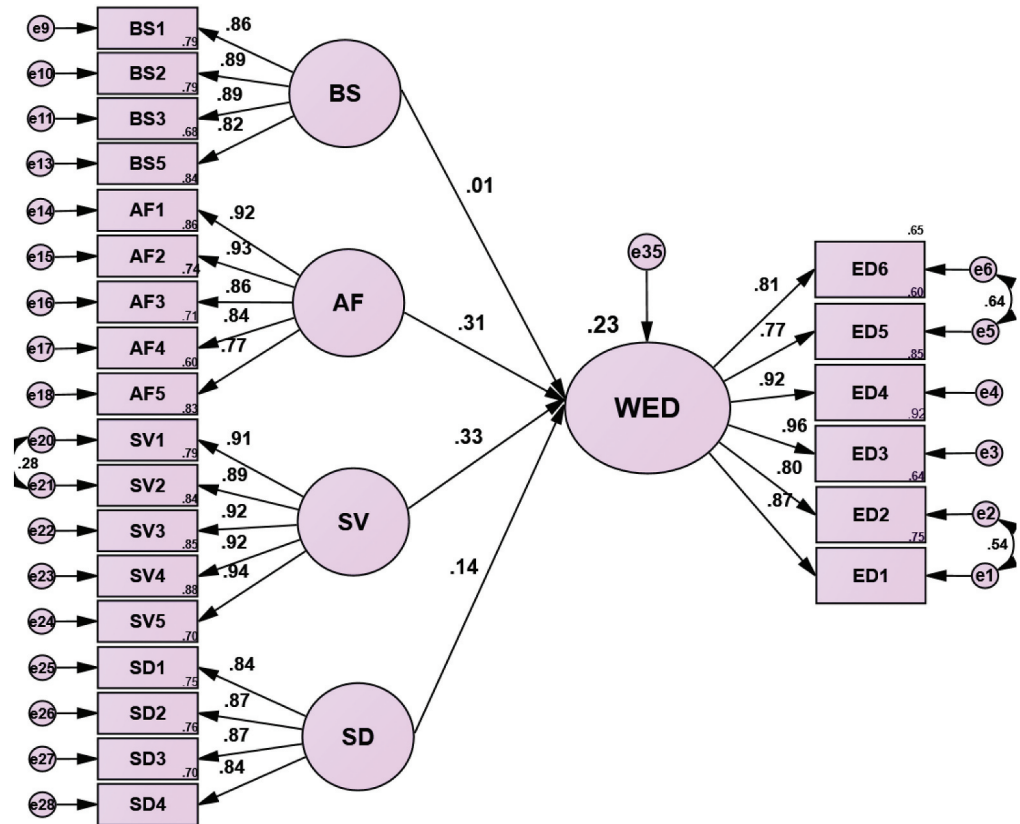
e9 BS1 .79 .86
e10 BS2 .79 .89
e11 BS3 .68 .89
e13 BS5 .84 .82
BS

e14 AF1 .86 .92
e15 AF2 .74 .93
e16 AF3 .71 .86
e17 AF4 .60 .84
e18 AF5 .83 .77
AF

e20 SV1 .79 .91
.28
e21 SV2 .84 .89
e22 SV3 .85 .92
e23 SV4 .88 .92
e24 SV5 .70 .94
SV

e25 SD1 .75 .84
e26 SD2 .76 .87
e27 SD3 .70 .87
e28 SD4 .84
SD

.01
.31
.33
.14

e35
.23
WED

.65
.81 ED6 .60 e6
.64
.77 ED5 .85 e5
.92 ED4 .92 e4
.96 ED3 .64 e3
.80 ED2 .75 e2
.54
.87 ED1 e1